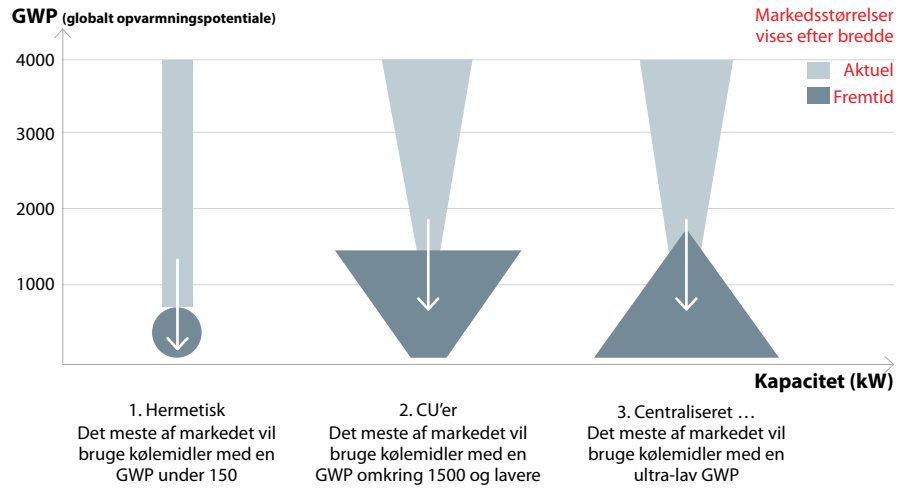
GWP (globalt opvarmningspotentiale)

Markedsstørrelser vises efter bredde

Aktuel

Fremtid

4000

3000

2000

1000

Kapacitet (kW)

1. Hermetisk
Det meste af markedet vil bruge kølemidler med en GWP under 150

2. CU'er
Det meste af markedet vil bruge kølemidler med en GWP omkring 1500 og lavere

3. Centraliseret …
Det meste af markedet vil bruge kølemidler med en ultra-lav GWP